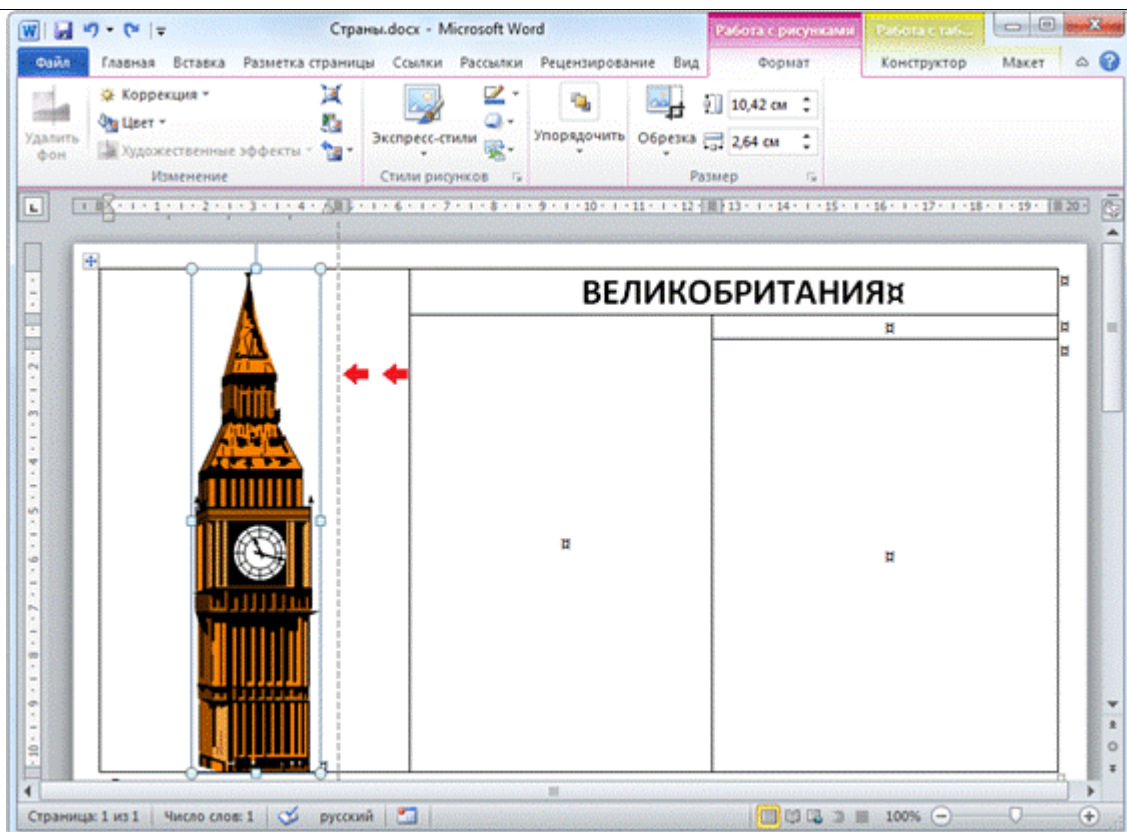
Страны.docx - Microsoft Word

Работа с рисунками

Работа с таб...

Файл

Главная

Вставка

Разметка страницы

Ссылки

Рассылки

Рецензирование

Вид

Формат

Конструктор

Макет

Удалить фон

Коррекция

Цвет

Художественные эффекты

Изменение

Экспресс-стили

Стили рисунков

Упорядочить

Обрезка

10,42 см

2,64 см

Размер

ВЕЛИКОБРИТАНИЯ¤

¤

¤

¤

Страница: 1 из 1

Число слов: 1

русский

100%